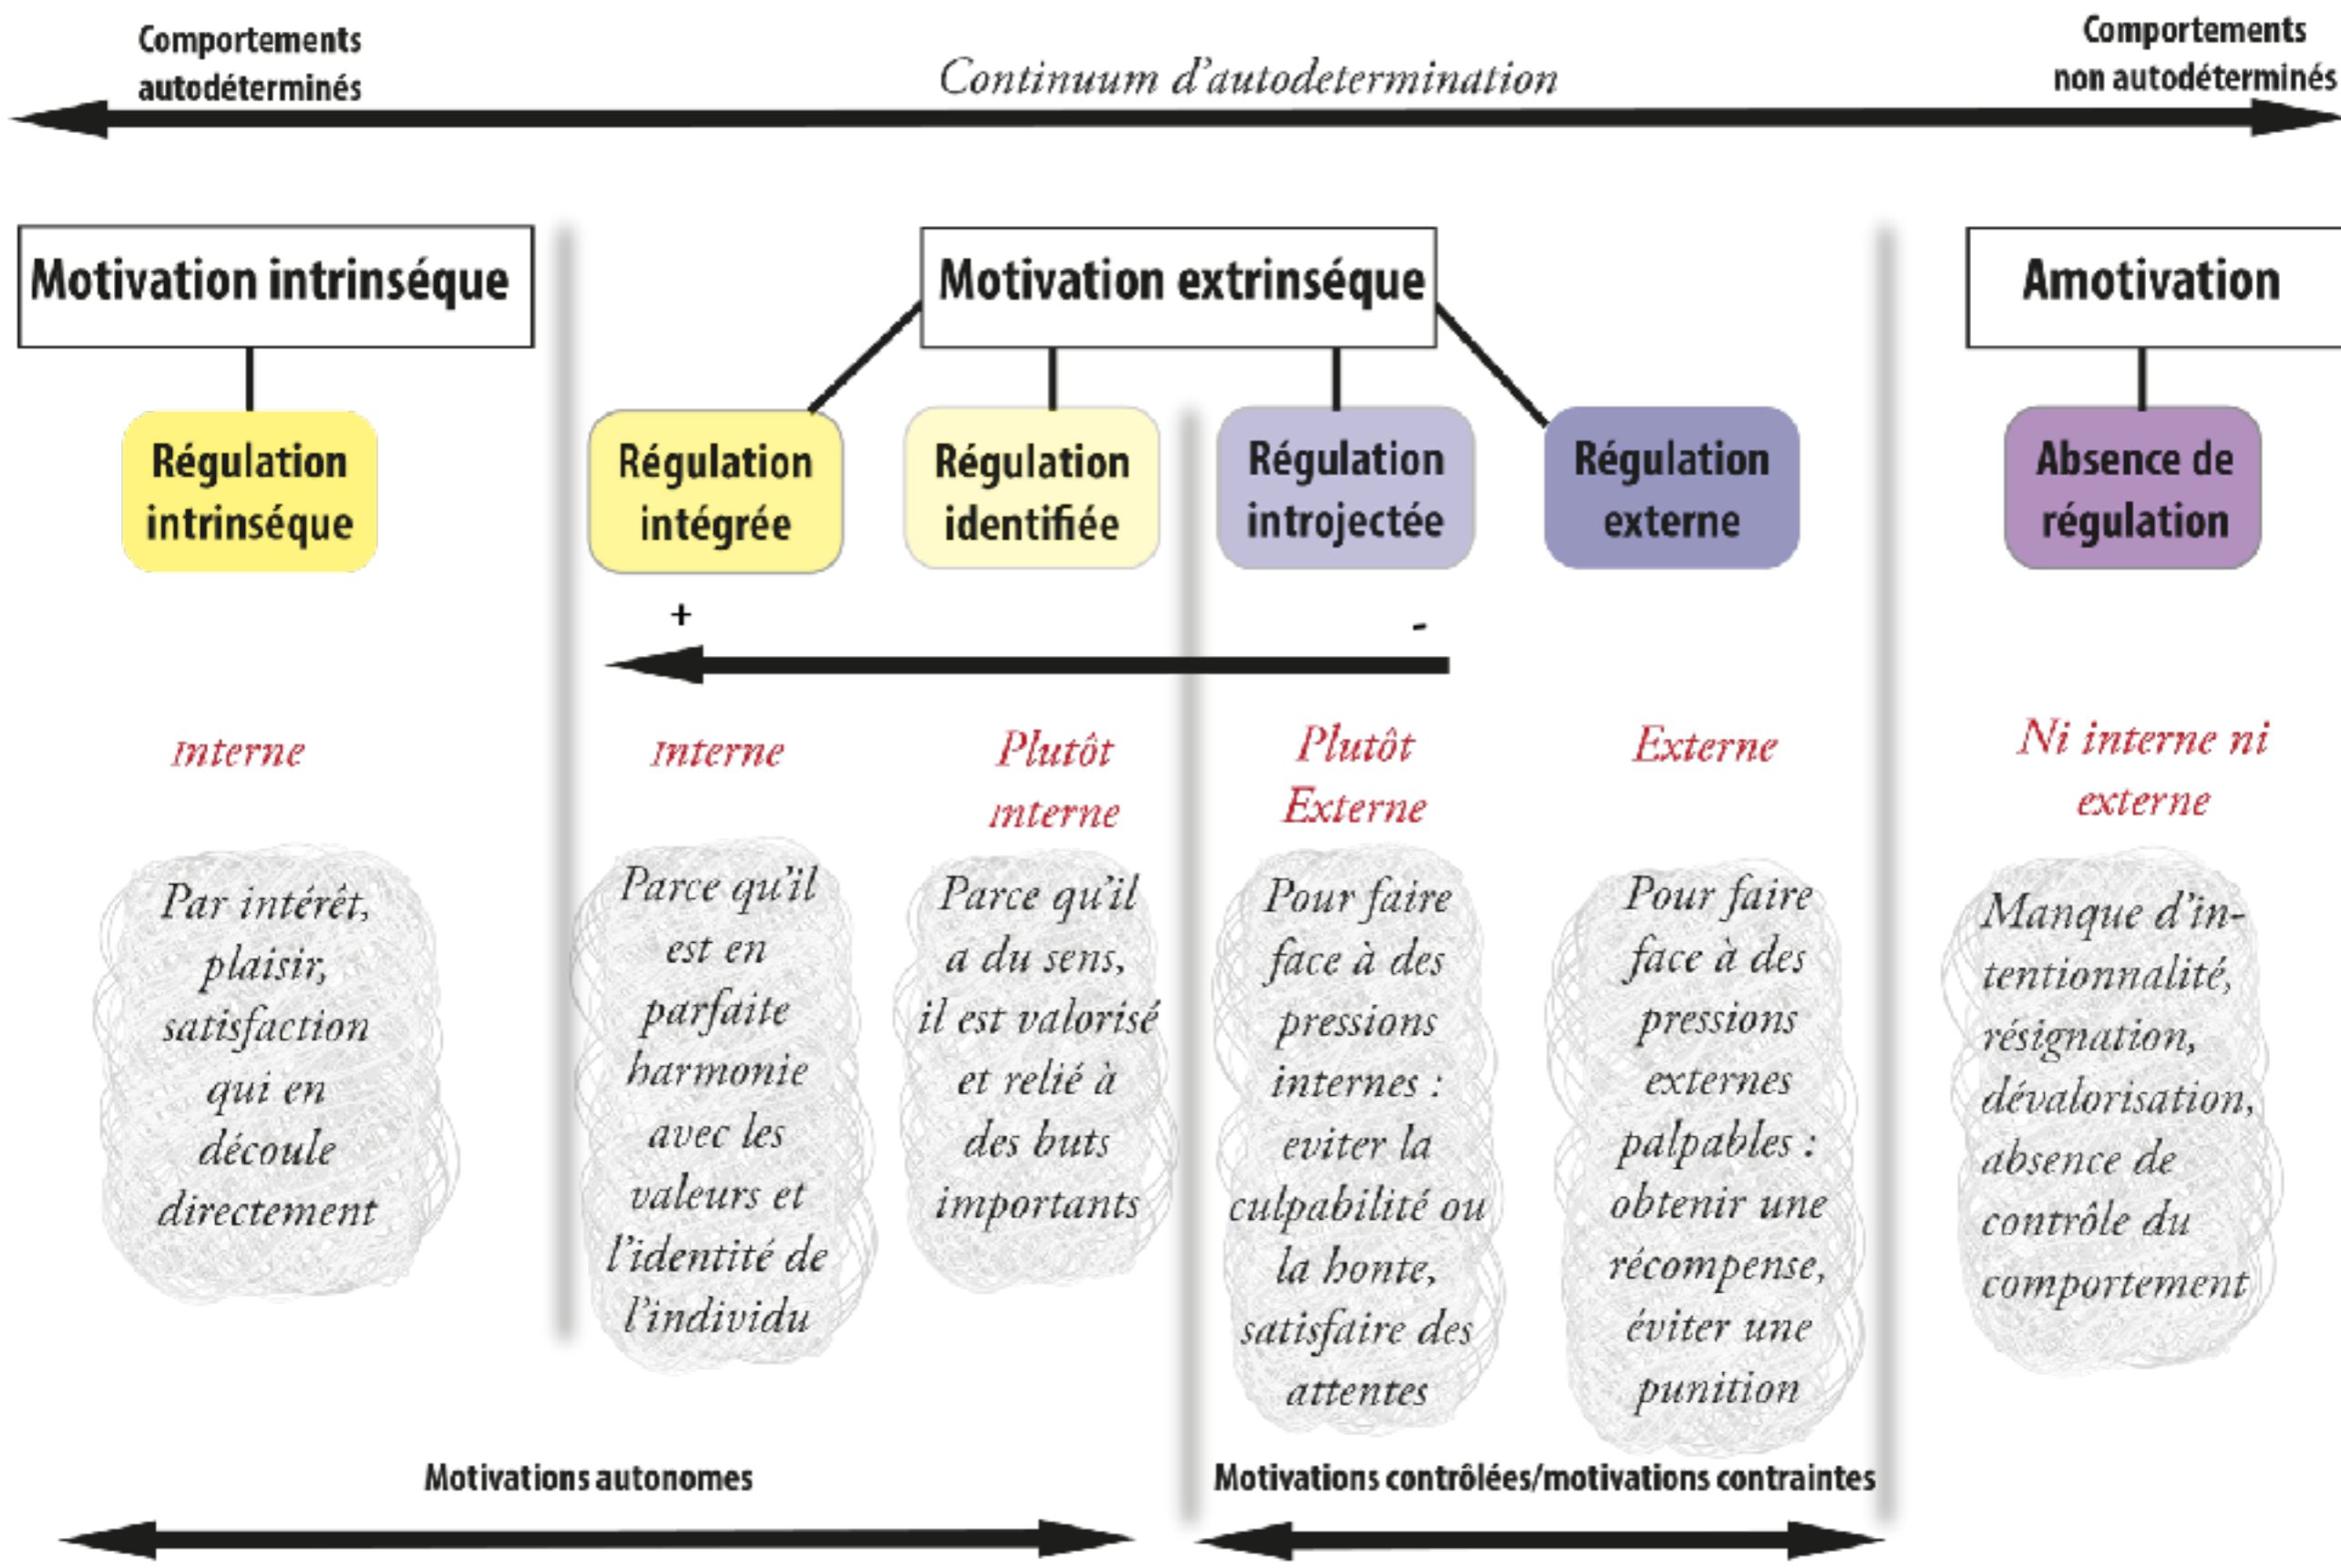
Comportements autodéterminés

Continuum d'autodetermination

Comportements non autodéterminés

Motivation intrinséque

Motivation extrinséque

Amotivation

Régulation intrinséque

Régulation intégrée

Régulation identifiée

Régulation introjectée

Régulation externe

Absence de régulation

+

-

Interne

Interne

Plutôt interne

Plutôt Externe

Externe

Ni interne ni externe

Par intérêt, plaisir, satisfaction qui en découle directement

Parce qu'il est en parfaite harmonie avec les valeurs et l'identité de l'individu

Parce qu'il a du sens, il est valorisé et relié à des buts importants

Pour faire face à des pressions internes : eviter la culpabilité ou la honte, satisfaire des attentes

Pour faire face à des pressions externes palpables : obtenir une récompense, éviter une punition

Manque d'intentionnalité, résignation, dévalorisation, absence de contrôle du comportement

Motivations autonomes

Motivations contrôlées/motivations contraintes